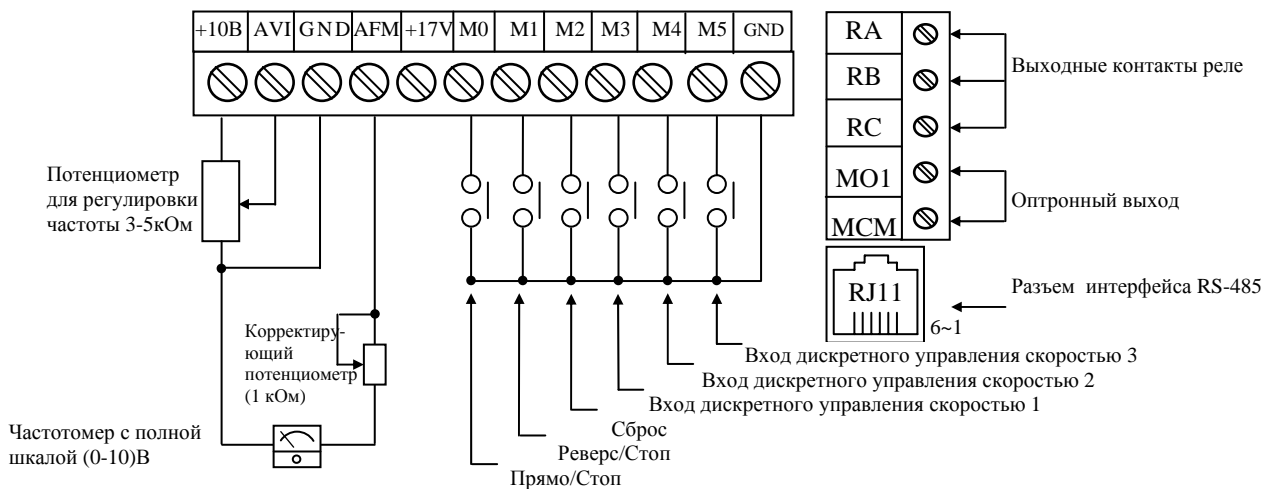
+10B AVI GND AFM +17V M0 M1 M2 M3 M4 M5 GND

RA
RB
RC
MO1
MCM

Выходные контакты реле

Оптронный выход

Потенциометр для регулировки частоты 3-5кОм

RJ11
6~1

Разъем интерфейса RS-485

Корректирующий потенциометр (1 кОм)

Вход дискретного управления скоростью 3
Вход дискретного управления скоростью 2
Вход дискретного управления скоростью 1
Сброс
Реверс/Стоп
Прямо/Стоп

Частотомер с полной шкалой (0-10)В